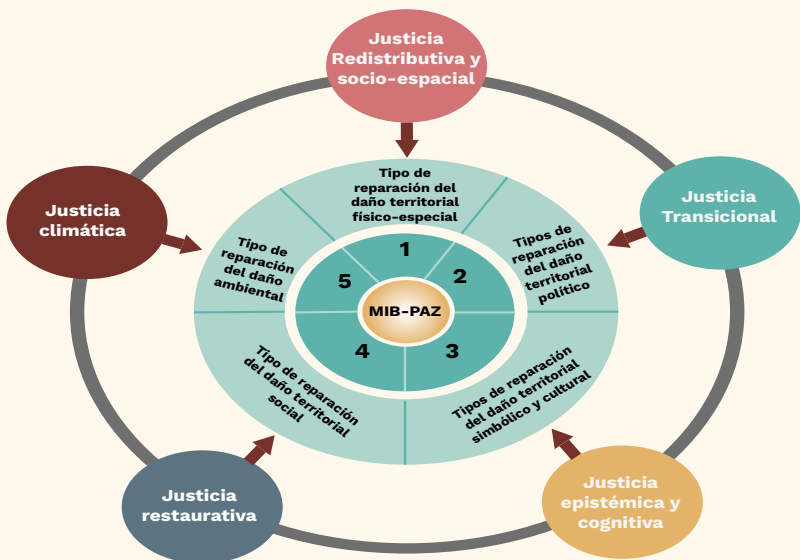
Justicia Redistributiva y socio-espacial

Justicia climática

Justicia Transicional

Tipo de reparación del daño territorial físico-especial

Tipos de reparación del daño territorial político

Tipos de reparación del daño territorial simbólico y cultural

Tipo de reparación del daño territorial social

Tipo de reparación del daño ambiental

1

2

3

4

5

MIB-PAZ

Justicia restaurativa

Justicia epistémica y cognitiva